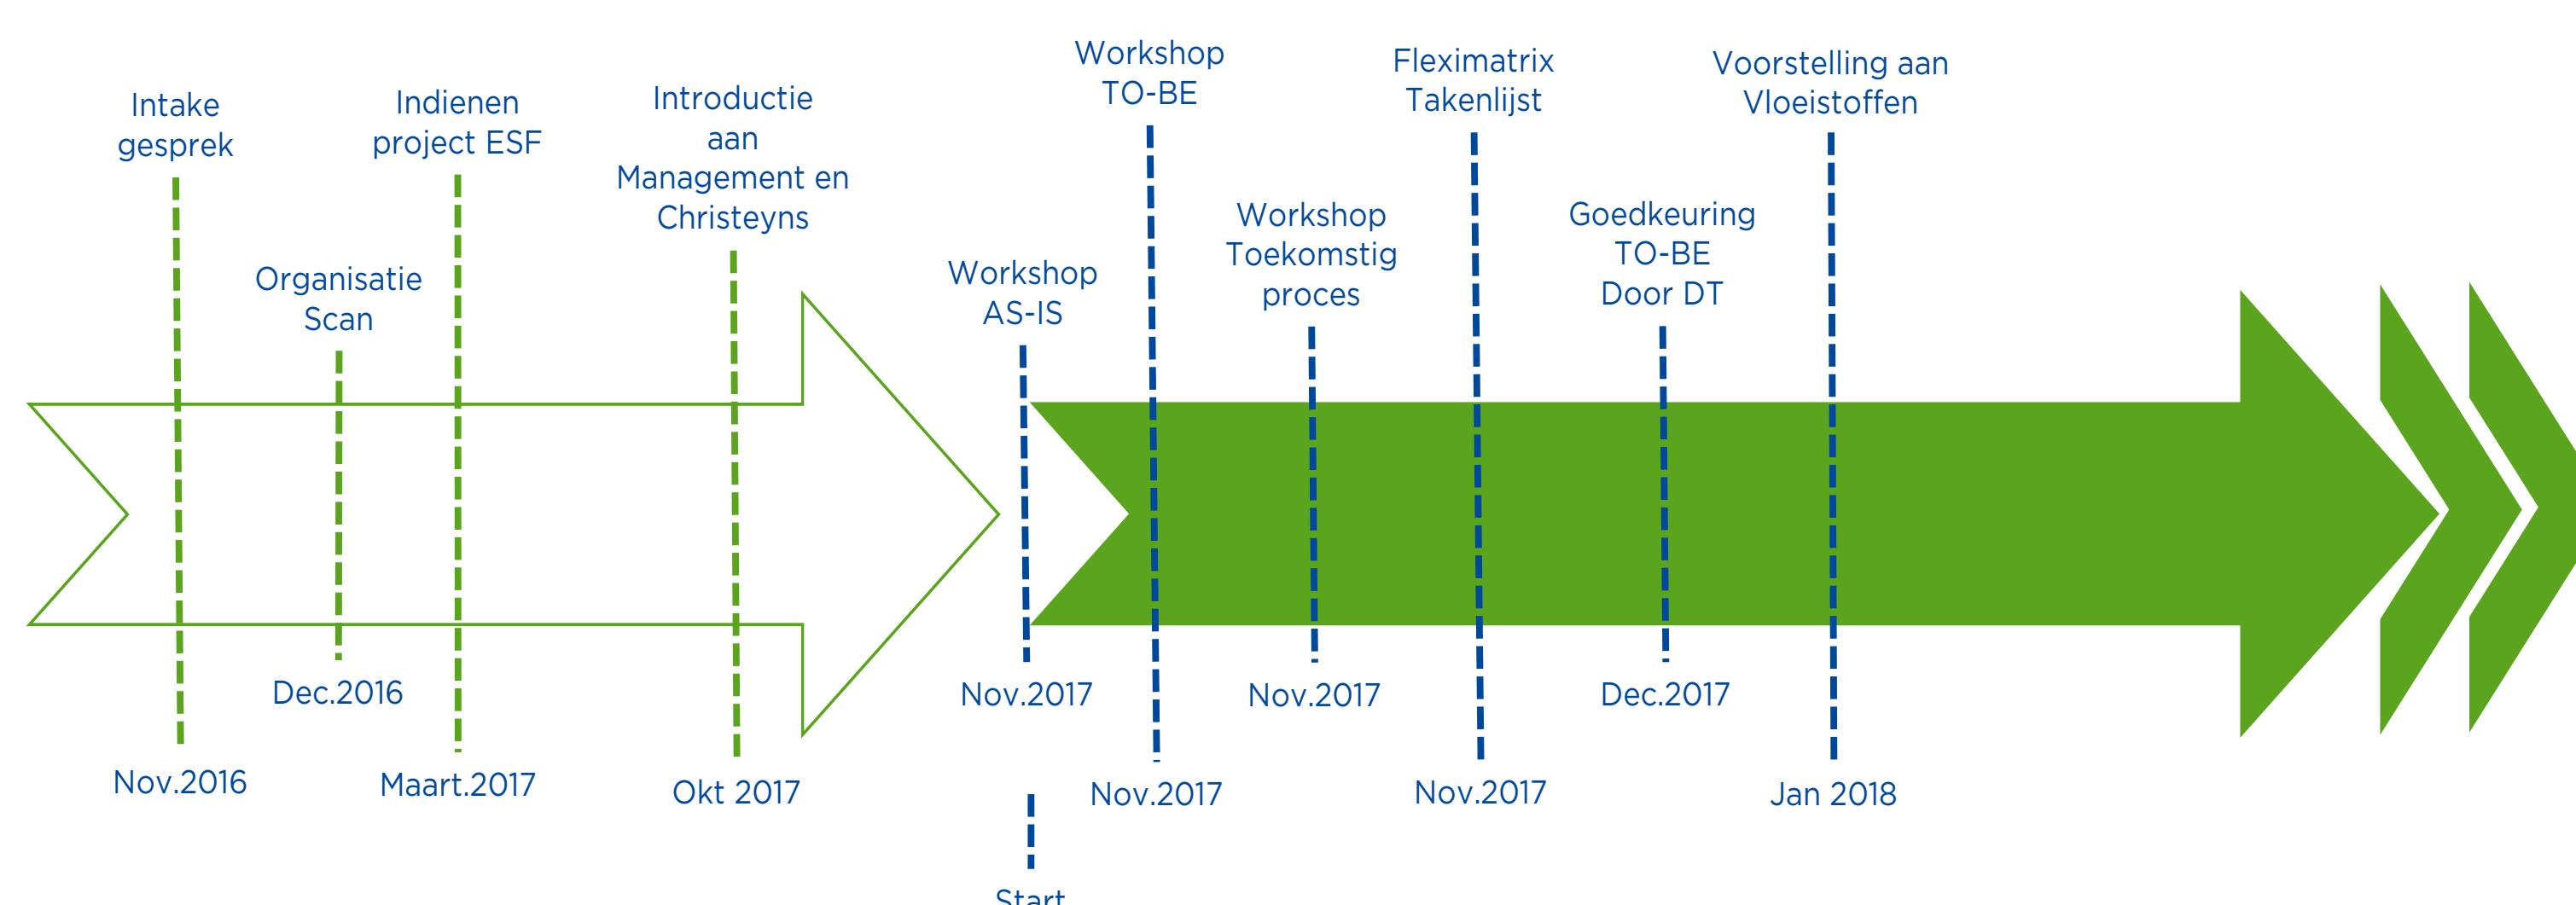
Intake gesprek

Nov.2016

Organisatie Scan

Dec.2016

Indienen project ESF

Maart.2017

Introductie aan Management en Christeyns

Okt 2017

Workshop AS-IS

Nov.2017

Start

Workshop TO-BE

Nov.2017

Workshop Toekomstig proces

Nov.2017

Fleximatrix Takenlijst

Nov.2017

Goedkeuring TO-BE Door DT

Dec.2017

Voorstelling aan Vloeistoffen

Jan 2018